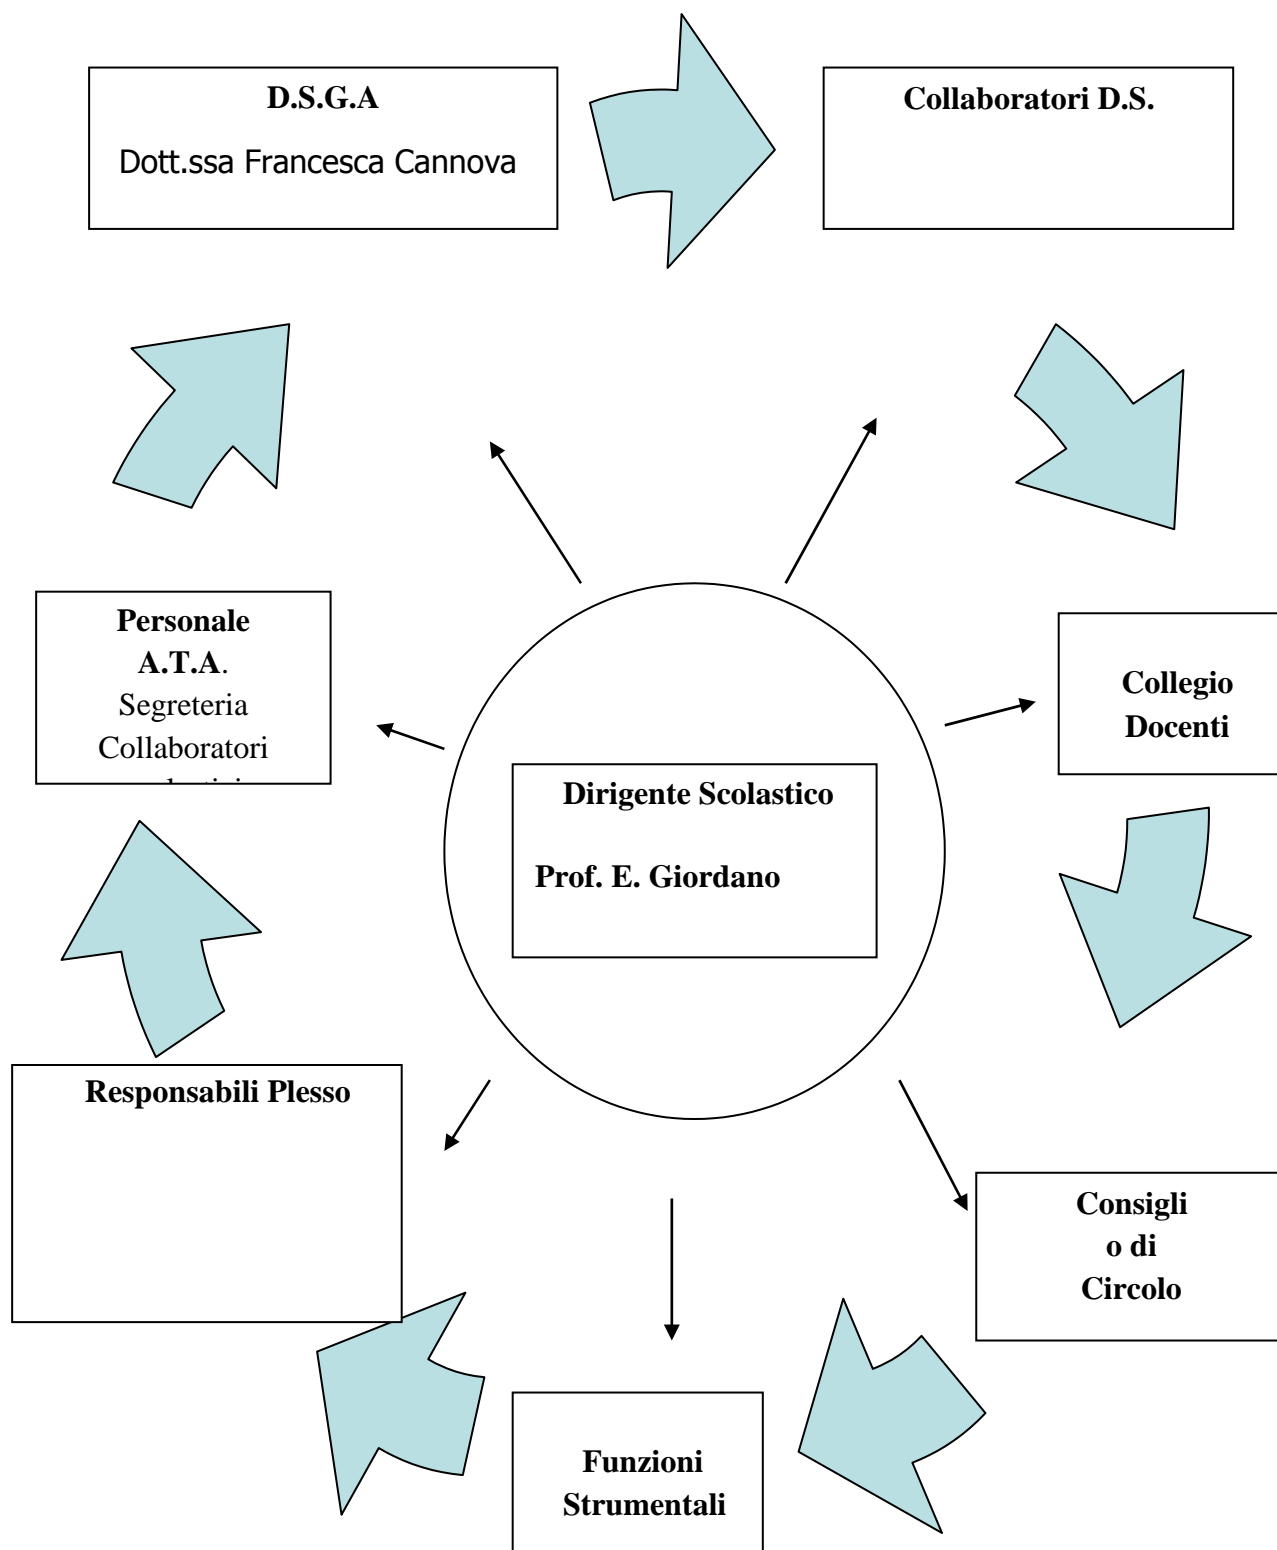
D.S.G.A

Dott.ssa Francesca Cannova

Collaboratori D.S.

Personale A.T.A.
Segreteria
Collaboratori
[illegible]

Dirigente Scolastico

Prof. E. Giordano

Collegio Docenti

Responsabili Plesso

Consiglio di Circolo

Funzioni Strumentali